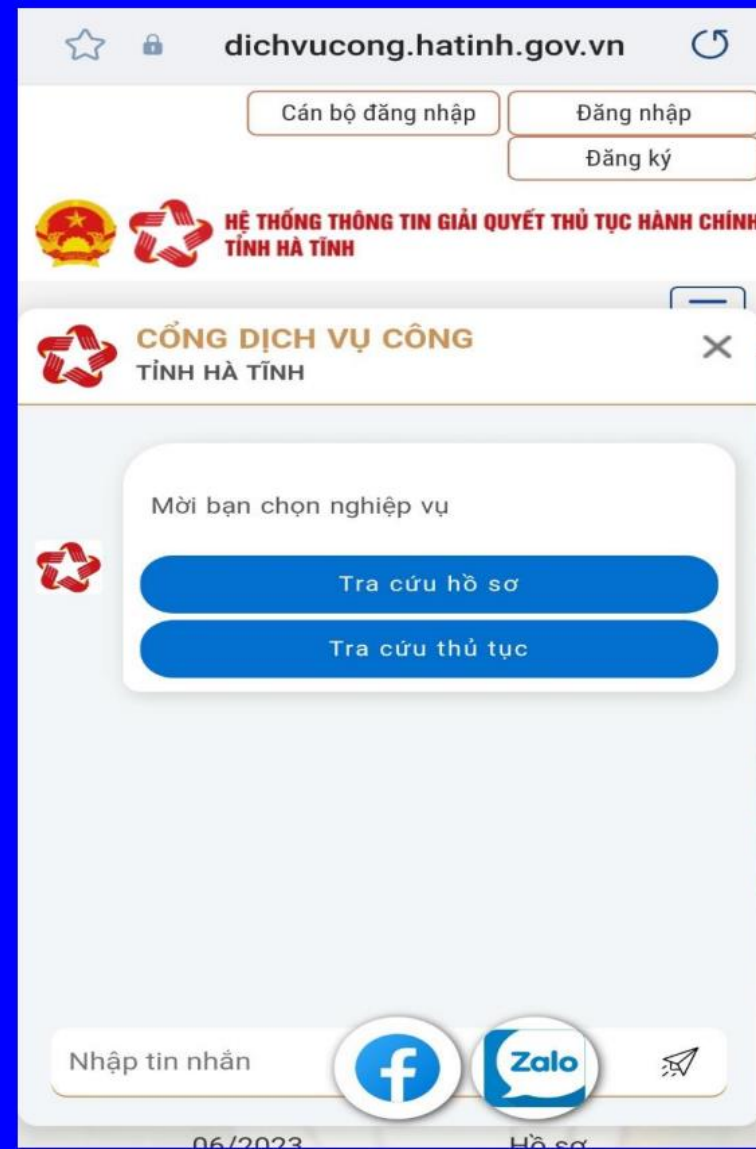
dichvucong.hatinh.gov.vn

Cán bộ đăng nhập
Đăng nhập
Đăng ký

HỆ THỐNG THÔNG TIN GIẢI QUYẾT THỦ TỤC HÀNH CHÍNH TỈNH HÀ TĨNH

CỔNG DỊCH VỤ CÔNG
TỈNH HÀ TĨNH

Mời bạn chọn nghiệp vụ

Tra cứu hồ sơ

Tra cứu thủ tục

Nhập tin nhắn

Zalo

06/2023
Hồ sơ